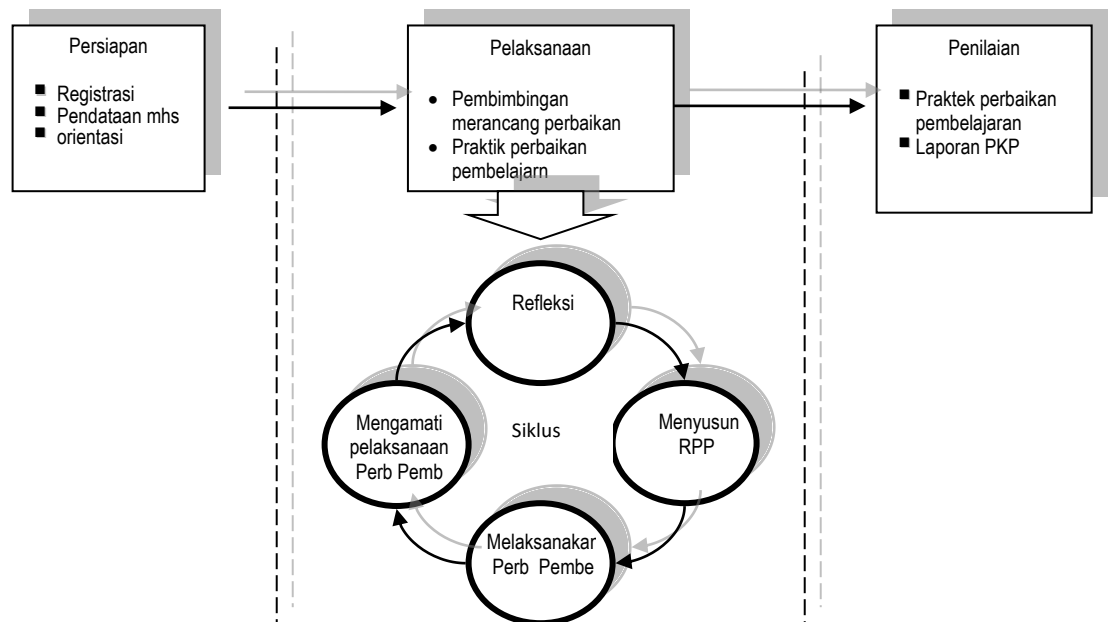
Persiapan

- Registrasi
- Pendataan mhs
- orientasi

Pelaksanaan

- Pembimbingan merancang perbaikan
- Praktik perbaikan pembelajarn

Penilaian

- Praktek perbaikan pembelajaran
- Laporan PKP

Refleksi

Menyusun RPP

Melaksanakar Perb Pembe

Mengamati pelaksanaan Perb Pemb

Siklus